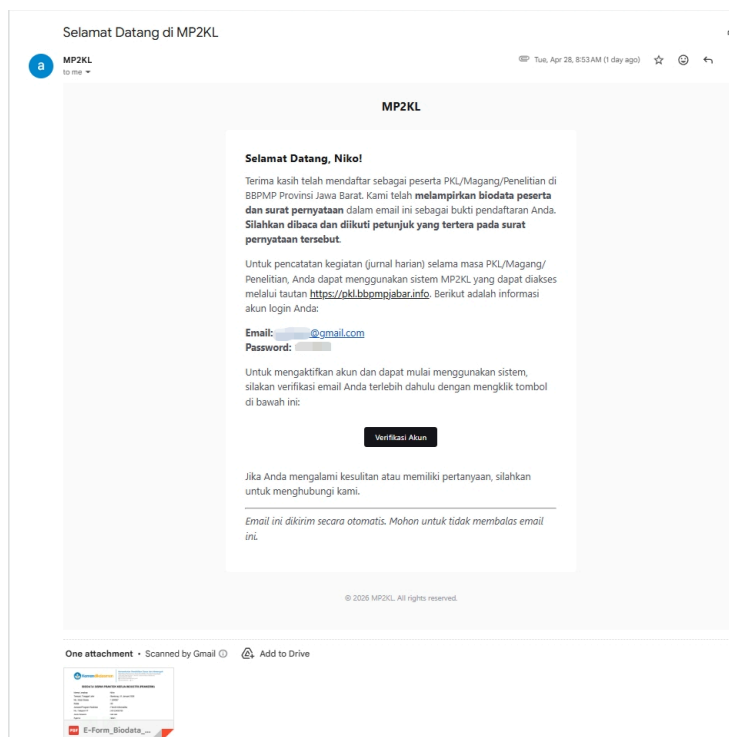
Selamat Datang di MP2KL

a

MP2KL
to me

Tue, Apr 28, 8:53 AM (1 day ago)

MP2KL

**Selamat Datang, Niko!**

Terima kasih telah mendaftar sebagai peserta PKL/Magang/Penelitian di BBPMP Provinsi Jawa Barat. Kami telah **melampirkan biodata peserta dan surat pernyataan** dalam email ini sebagai bukti pendaftaran Anda. **Silahkan dibaca dan diikuti petunjuk yang tertera pada surat pernyataan tersebut**.

Untuk pencatatan kegiatan (jurnal harian) selama masa PKL/Magang/ Penelitian, Anda dapat menggunakan sistem MP2KL yang dapat diakses melalui tautan https://pkl.bbpmpjabar.info. Berikut adalah informasi akun login Anda:

**Email:** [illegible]@gmail.com
**Password:** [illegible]

Untuk mengaktifkan akun dan dapat mulai menggunakan sistem, silakan verifikasi email Anda terlebih dahulu dengan mengklik tombol di bawah ini:

Verifikasi Akun

Jika Anda mengalami kesulitan atau memiliki pertanyaan, silahkan untuk menghubungi kami.

*Email ini dikirim secara otomatis. Mohon untuk tidak membalas email ini.*

© 2026 MP2KL. All rights reserved.

One attachment • Scanned by Gmail

Add to Drive

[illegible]

PDF E-Form_Biodata_...